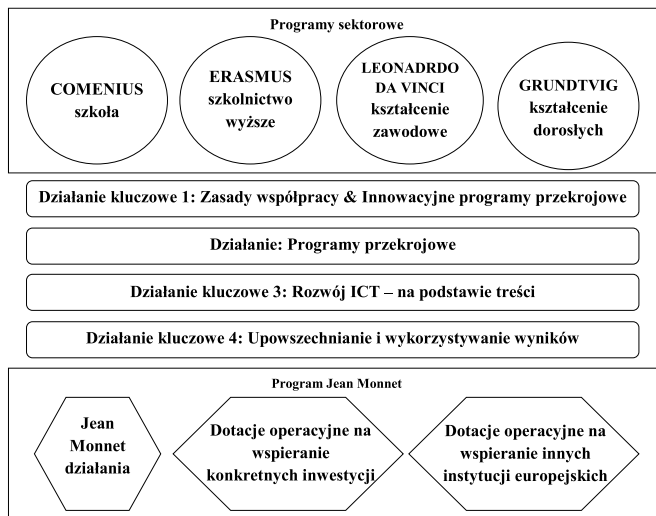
Programy sektorowe

COMENIUS szkoła

ERASMUS szkolnictwo wyższe

LEONADRDO DA VINCI kształcenie zawodowe

GRUNDTVIG kształcenie dorosłych

Działanie kluczowe 1: Zasady współpracy & Innowacyjne programy przekrojowe

Działanie: Programy przekrojowe

Działanie kluczowe 3: Rozwój ICT – na podstawie treści

Działanie kluczowe 4: Upowszechnianie i wykorzystywanie wyników

Program Jean Monnet

Jean Monnet działania

Dotacje operacyjne na wspieranie konkretnych inwestycji

Dotacje operacyjne na wspieranie innych instytucji europejskich